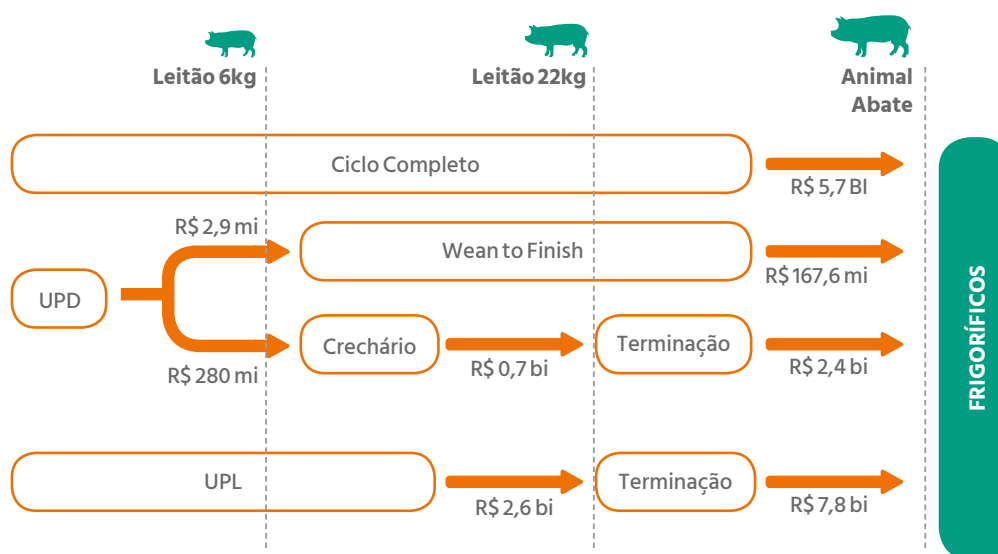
Leitão 6kg

Leitão 22kg

Animal Abate

Ciclo Completo

R$ 5,7 BI

R$ 2,9 mi

Wean to Finish

R$ 167,6 mi

UPD

Crechário

R$ 0,7 bi

Terminação

R$ 2,4 bi

R$ 280 mi

UPL

R$ 2,6 bi

Terminação

R$ 7,8 bi

FRIGORÍFICOS